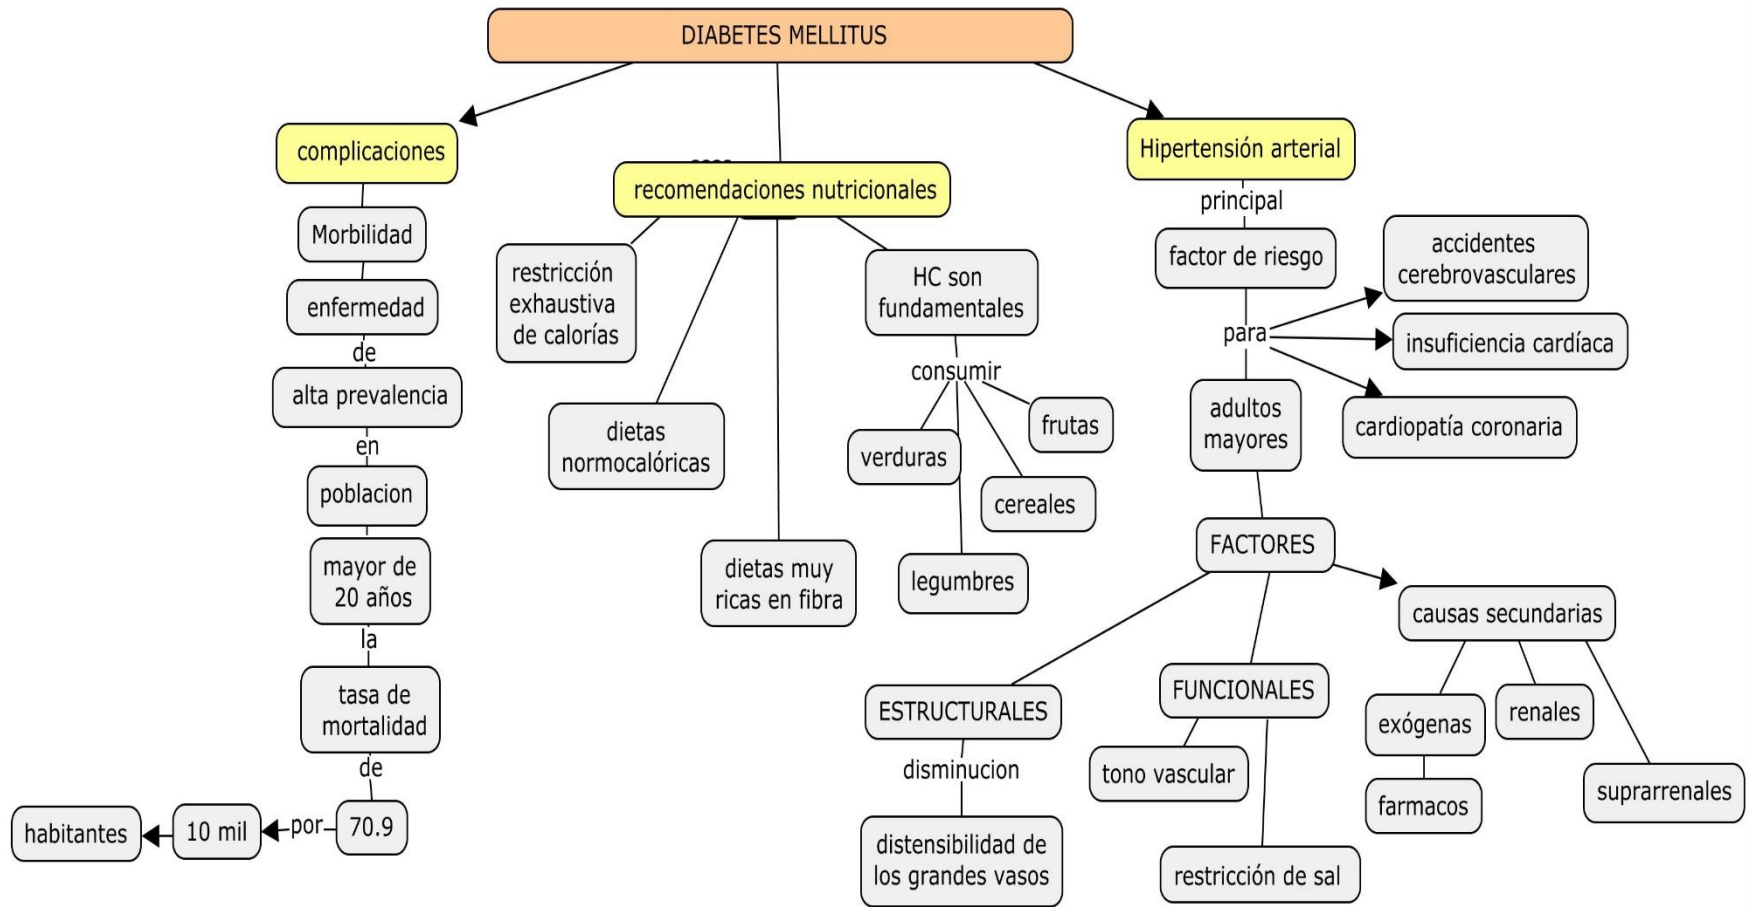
DIABETES MELLITUS

complicaciones

Morbilidad

enfermedad

de

alta prevalencia

en

poblacion

mayor de 20 años

la

tasa de mortalidad

de

70.9

por

10 mil

habitantes

recomendaciones nutricionales

restricción exhaustiva de calorías

dietas normocalóricas

dietas muy ricas en fibra

HC son fundamentales

consumir

verduras

frutas

cereales

legumbres

Hipertensión arterial

principal

factor de riesgo

para

accidentes cerebrovasculares

insuficiencia cardíaca

cardiopatía coronaria

adultos mayores

FACTORES

causas secundarias

exógenas

renales

farmacos

suprarrenales

ESTRUCTURALES

disminucion

distensibilidad de los grandes vasos

FUNCIONALES

tono vascular

restricción de sal